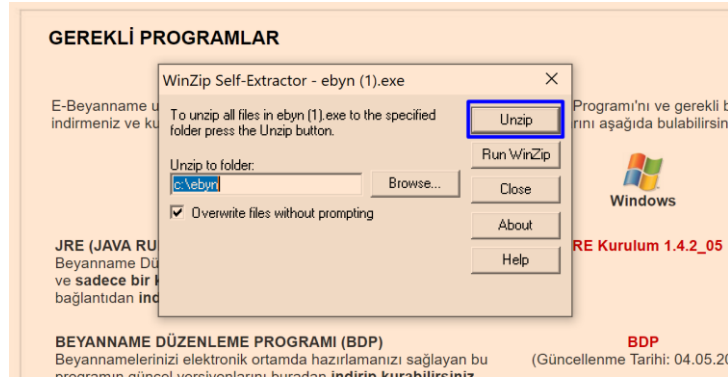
GEREKLİ PROGRAMLAR

E-Beyanname u
indirmeniz ve ku

Programı'nı ve gerekli b
rını aşağıda bulabilirsin

Windows

JRE (JAVA RU
Beyanname Dü
ve sadece bir k
bağlantıdan ind

RE Kurulum 1.4.2_05

WinZip Self-Extractor - ebyn (1).exe

To unzip all files in ebyn (1).exe to the specified folder press the Unzip button.

Unzip to folder:
c:\ebyn
Browse...

Overwrite files without prompting

Unzip
Run WinZip
Close
About
Help

BEYANNAME DÜZENLEME PROGRAMI (BDP)
Beyannamelerinizi elektronik ortamda hazırlamanızı sağlayan bu
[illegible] indirip kurabilirsiniz

BDP
(Güncellenme Tarihi: 04.05.20